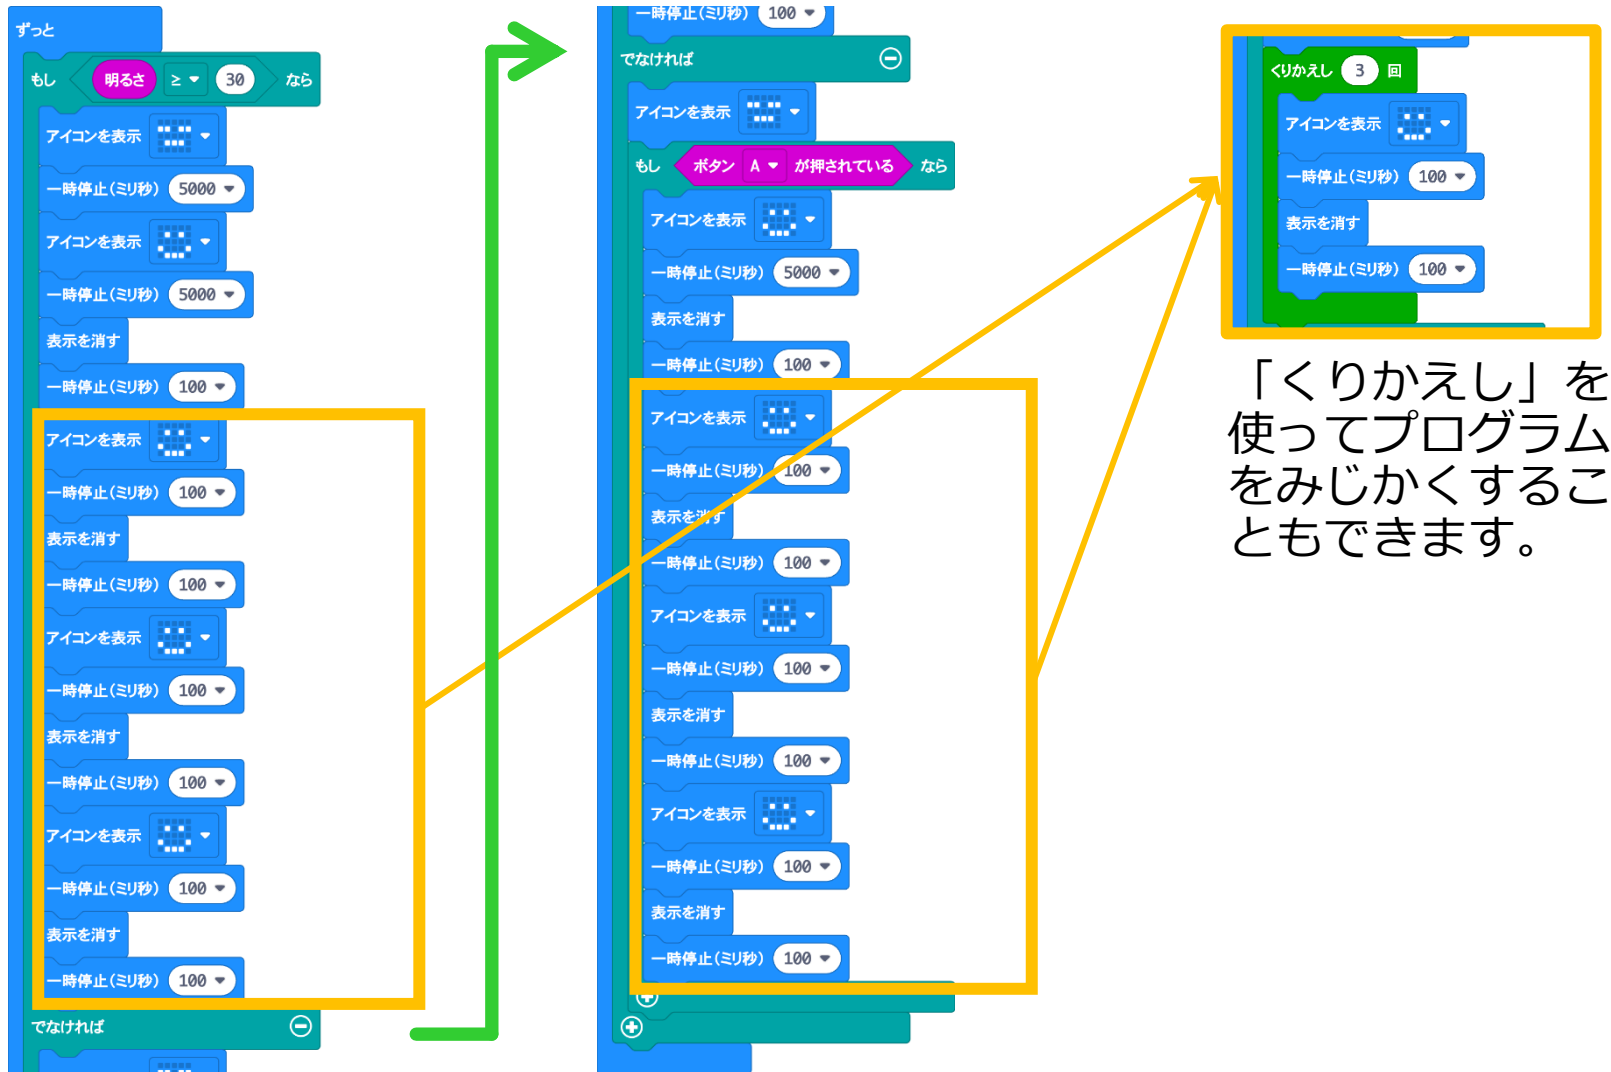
ずっと
もし 明るさ ≥ 30 なら
アイコンを表示
一時停止(ミリ秒) 5000
アイコンを表示
一時停止(ミリ秒) 5000
表示を消す
一時停止(ミリ秒) 100
アイコンを表示
一時停止(ミリ秒) 100
表示を消す
一時停止(ミリ秒) 100
アイコンを表示
一時停止(ミリ秒) 100
表示を消す
一時停止(ミリ秒) 100
アイコンを表示
一時停止(ミリ秒) 100
表示を消す
一時停止(ミリ秒) 100
でなければ

一時停止(ミリ秒) 100
でなければ
アイコンを表示
もし ボタン A が押されている なら
アイコンを表示
一時停止(ミリ秒) 5000
表示を消す
一時停止(ミリ秒) 100
アイコンを表示
一時停止(ミリ秒) 100
表示を消す
一時停止(ミリ秒) 100
アイコンを表示
一時停止(ミリ秒) 100
表示を消す
一時停止(ミリ秒) 100
アイコンを表示
一時停止(ミリ秒) 100
表示を消す
一時停止(ミリ秒) 100

くりかえし 3 回
アイコンを表示
一時停止(ミリ秒) 100
表示を消す
一時停止(ミリ秒) 100

「くりかえし」を使ってプログラムをみじかくすることもできます。